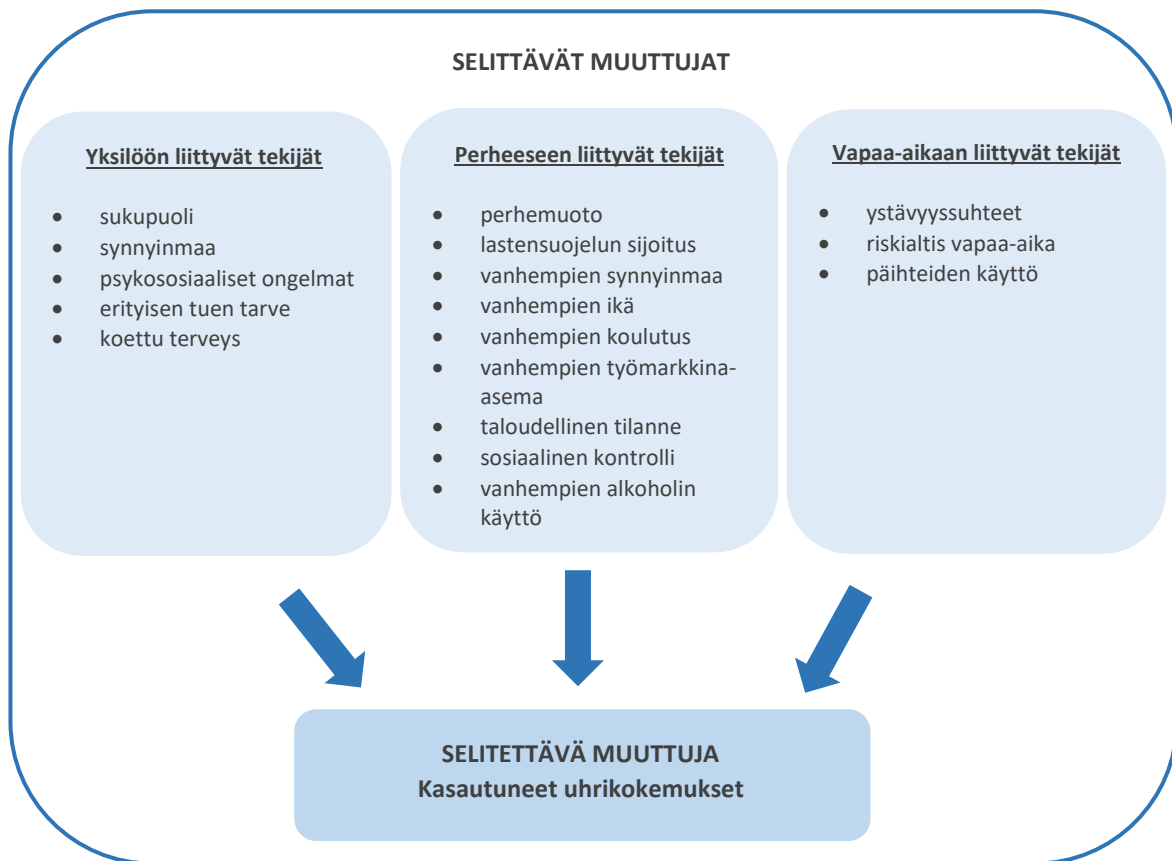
SELITTÄVÄT MUUTTUJAT

Yksilöön liittyvät tekijät

- sukupuoli
- synnyinmaa
- psykososiaaliset ongelmat
- erityisen tuen tarve
- koettu terveys

Perheeseen liittyvät tekijät

- perhemuoto
- lastensuojelun sijoitus
- vanhempien synnyinmaa
- vanhempien ikä
- vanhempien koulutus
- vanhempien työmarkkina-asema
- taloudellinen tilanne
- sosiaalinen kontrolli
- vanhempien alkoholin käyttö

Vapaa-aikaan liittyvät tekijät

- ystävyyssuhteet
- riskialtis vapaa-aika
- päihteiden käyttö

SELITETTÄVÄ MUUTTUJA
Kasautuneet uhrikokemukset